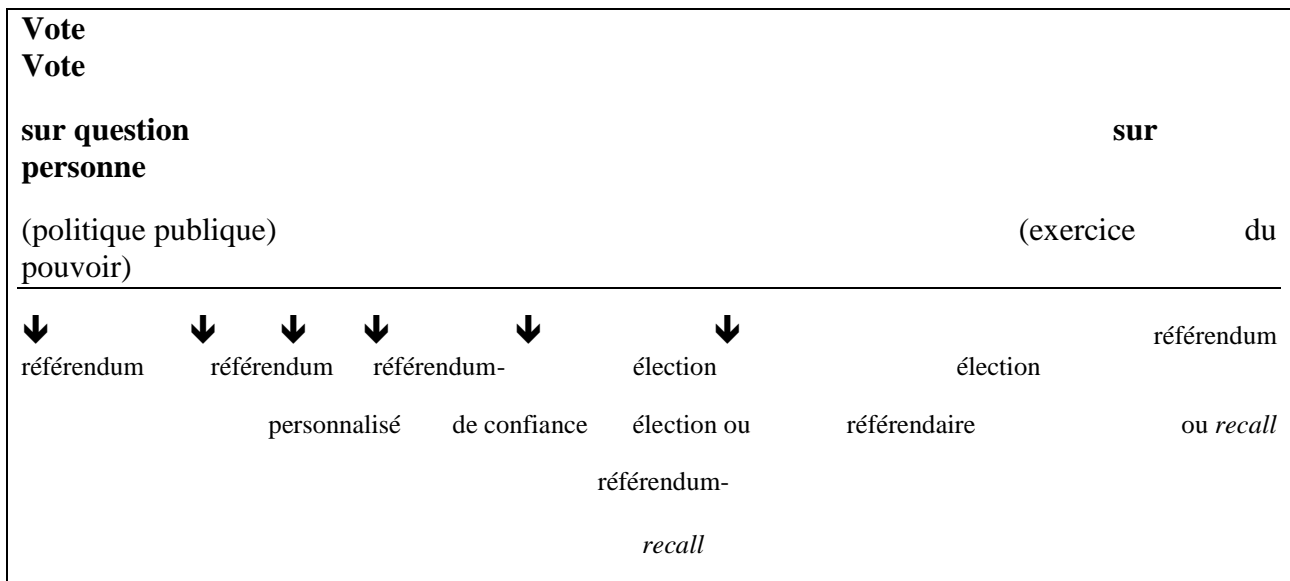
**Vote**
**Vote**

**sur question** **sur personne**

(politique publique) (exercice du pouvoir)

référendum

référendum référendum référendum- élection élection

personnalisé de confiance élection ou référendaire ou *recall*

référendum-

*recall*